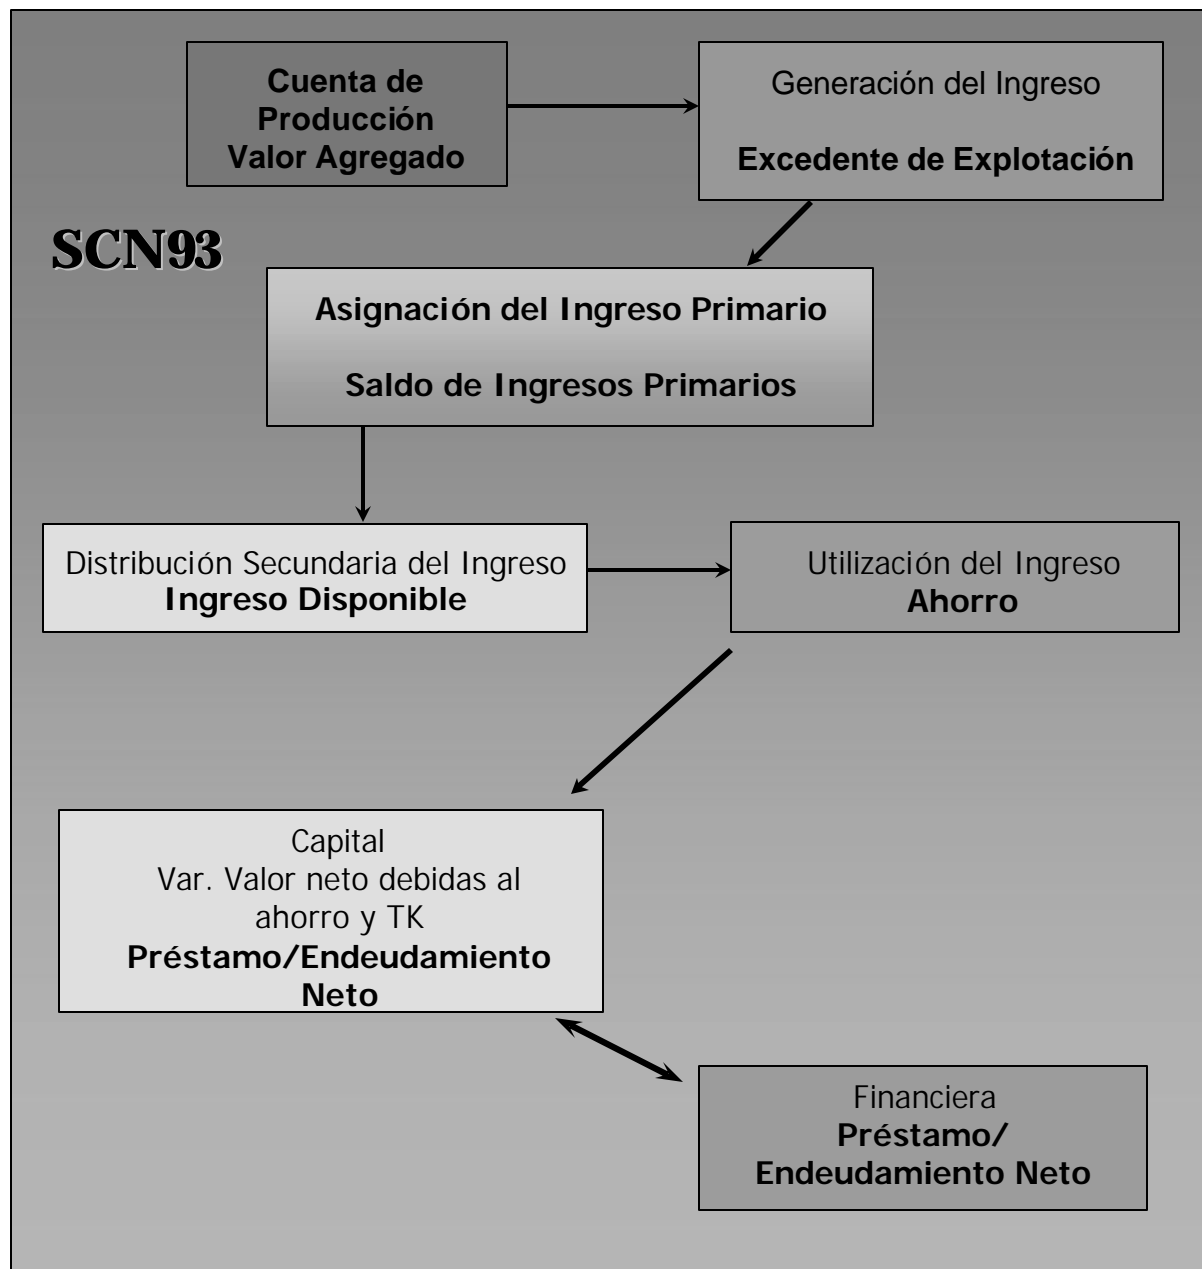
Cuenta de Producción Valor Agregado

Generación del Ingreso

Excedente de Explotación

SCN93

Asignación del Ingreso Primario

Saldo de Ingresos Primarios

Distribución Secundaria del Ingreso
Ingreso Disponible

Utilización del Ingreso
Ahorro

Capital
Var. Valor neto debidas al ahorro y TK
Préstamo/Endeudamiento Neto

Financiera
Préstamo/ Endeudamiento Neto